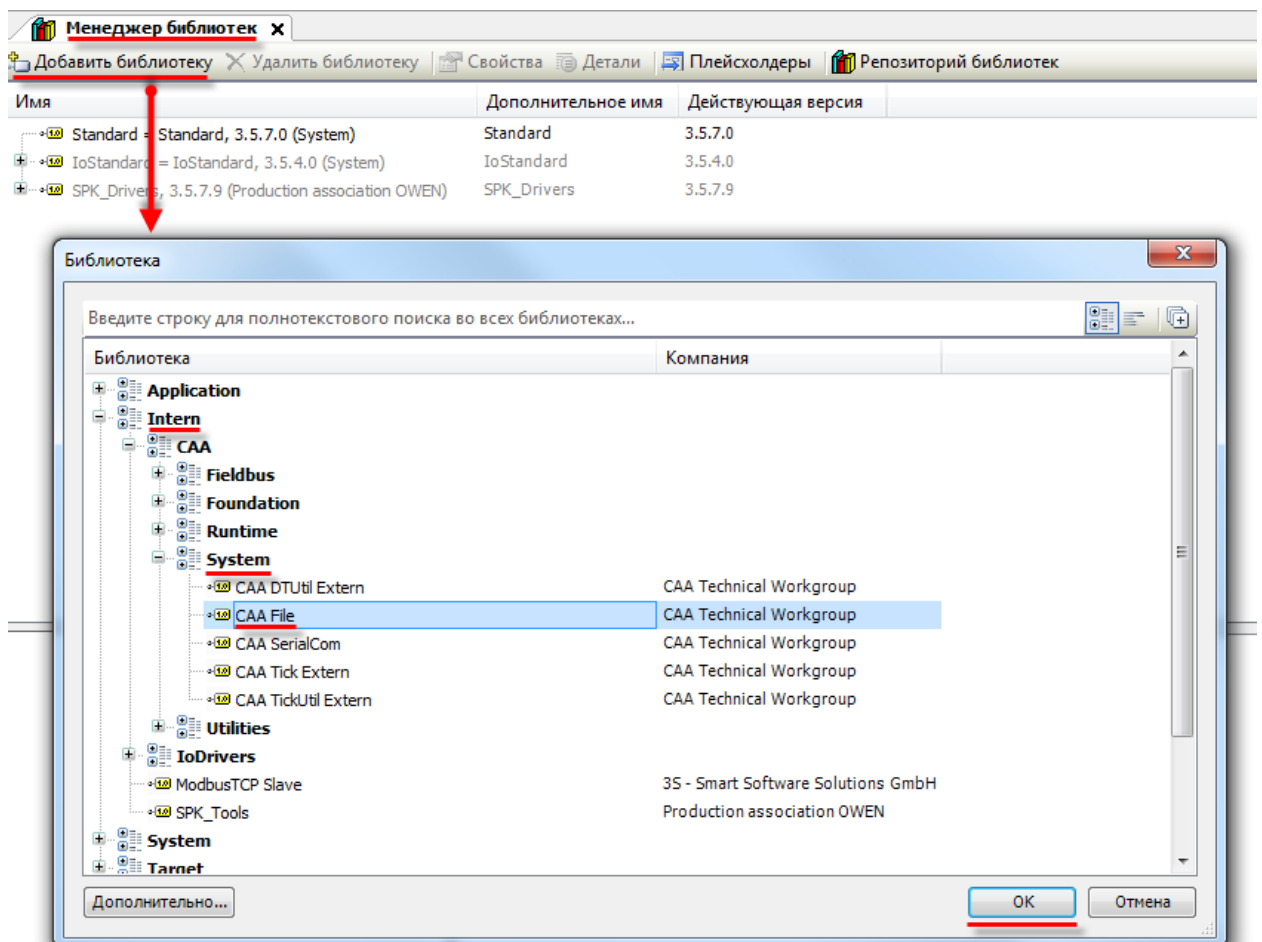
Менеджер библиотек ✕

Добавить библиотеку | Удалить библиотеку | Свойства | Детали | Плейсхолдеры | Репозиторий библиотек

| Имя | Дополнительное имя | Действующая версия |
|---|---|---|
| Standard = Standard, 3.5.7.0 (System) | Standard | 3.5.7.0 |
| IoStandard = IoStandard, 3.5.4.0 (System) | IoStandard | 3.5.4.0 |
| SPK_Drivers, 3.5.7.9 (Production association OWEN) | SPK_Drivers | 3.5.7.9 |

Библиотека

Введите строку для полнотекстового поиска во всех библиотеках...

| Библиотека | Компания |
|---|---|
| Application | |
| Intern | |
| CAA | |
| Fieldbus | |
| Foundation | |
| Runtime | |
| System | |
| CAA DTUtil Extern | CAA Technical Workgroup |
| CAA File | CAA Technical Workgroup |
| CAA SerialCom | CAA Technical Workgroup |
| CAA Tick Extern | CAA Technical Workgroup |
| CAA TickUtil Extern | CAA Technical Workgroup |
| Utilities | |
| IoDrivers | |
| ModbusTCP Slave | 3S - Smart Software Solutions GmbH |
| SPK_Tools | Production association OWEN |
| System | |
| Target | |

Дополнительно...

OK

Отмена